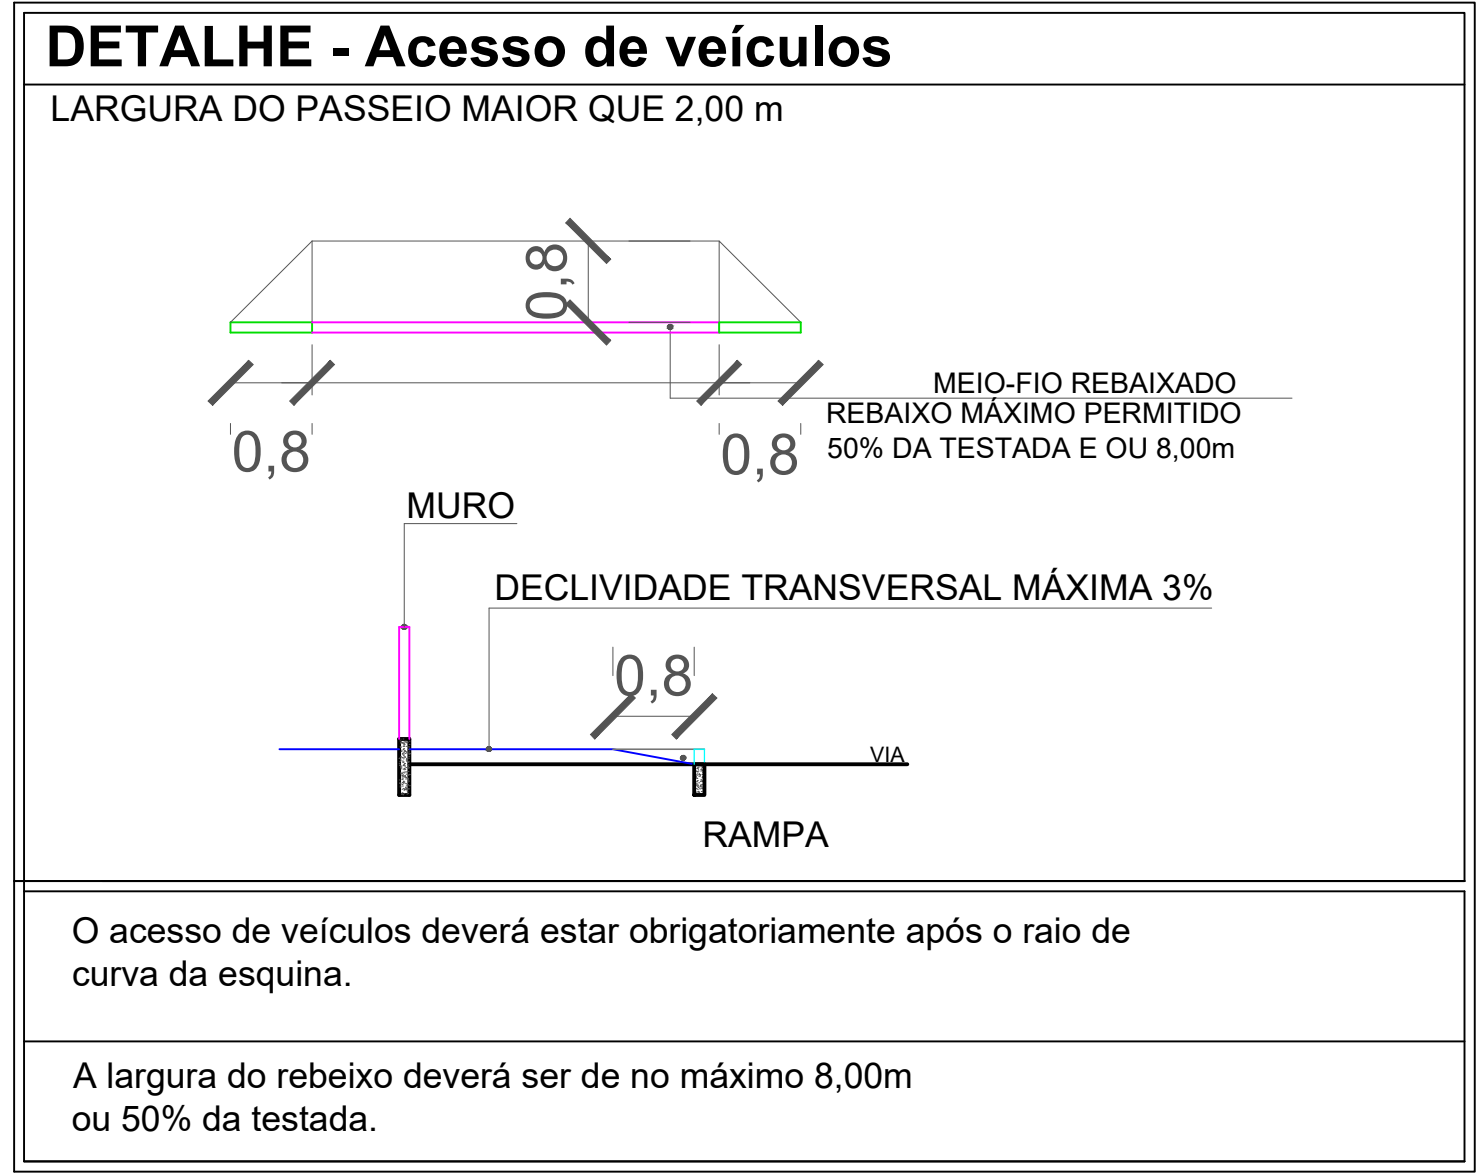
DETALHE - Acesso de veículos
LARGURA DO PASSEIO MAIOR QUE 2,00 m

0,8

0,8

0,8

MEIO-FIO REBAIXADO
REBAIXO MÁXIMO PERMITIDO
50% DA TESTADA E OU 8,00m

MURO

DECLIVIDADE TRANSVERSAL MÁXIMA 3%

0,8

VIA

RAMPA

O acesso de veículos deverá estar obrigatoriamente após o raio de curva da esquina.

A largura do rebeixo deverá ser de no máximo 8,00m ou 50% da testada.